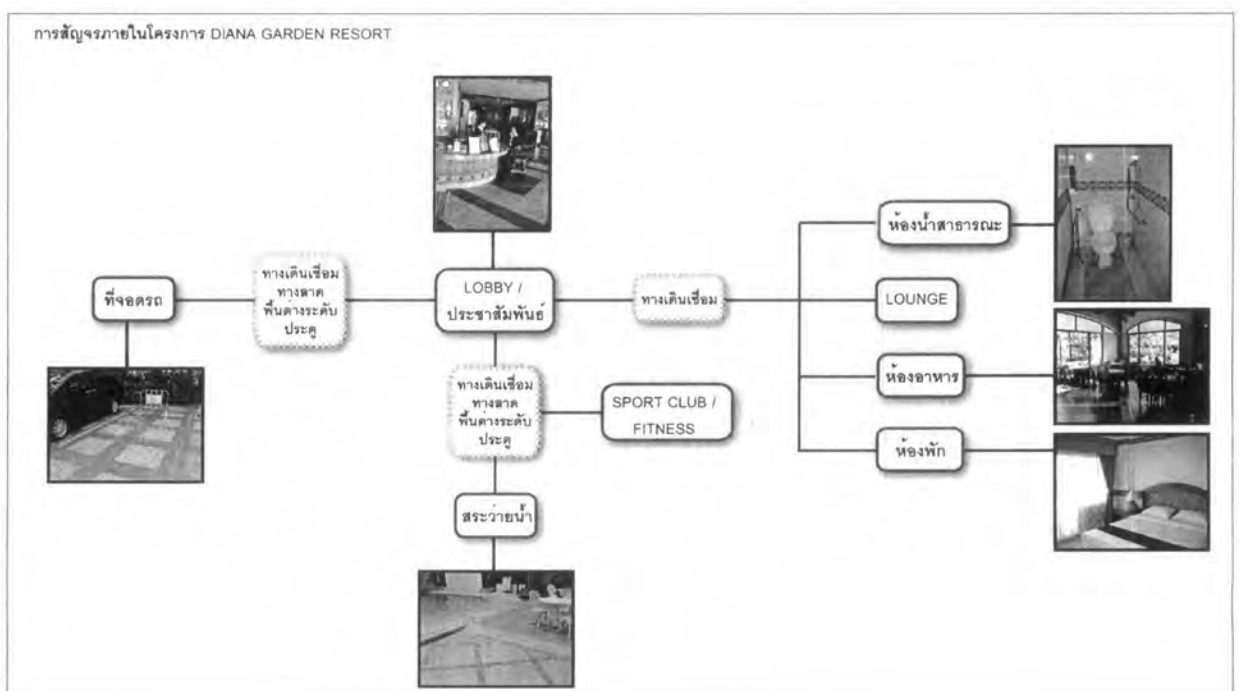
การสัญจรภายในโครงการ DIANA GARDEN RESORT

ที่จอดรถ

ทางเดินเชื่อม ทางลาด พื้นต่างระดับ ประตู

LOBBY / ประชาสัมพันธ์

ทางเดินเชื่อม

ห้องน้ำสาธารณะ

LOUNGE

ห้องอาหาร

ห้องพัก

ทางเดินเชื่อม ทางลาด พื้นต่างระดับ ประตู

SPORT CLUB / FITNESS

สระว่ายน้ำ